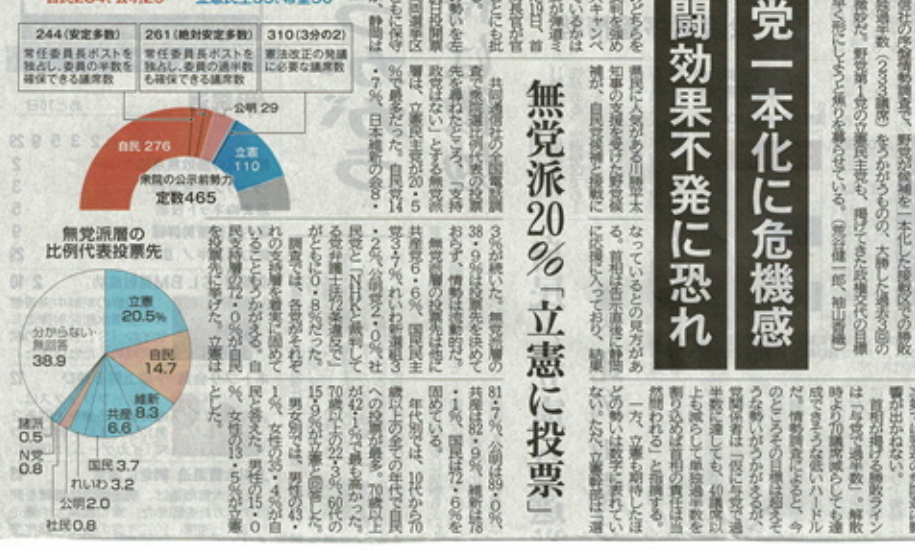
244（安定多数）
常任委員長ポストを独占し、委員の半数を確保できる議席数

261（絶対安定多数）
常任委員長ポストを独占し、委員の過半数も確保できる議席数

310（3分の2）
憲法改正の発議に必要な議席数

公明 29
自民 276
立憲 110
衆院の公示前勢力
定数465

無党派層の比例代表投票先
立憲 20.5%
自民 14.7
維新 8.3
共産 6.6
国民 3.7
れいわ 3.2
公明 2.0
社民 0.8
N党 0.8
諸派 0.5
分からない・無回答 38.9

党一本化に危機感
闘効果不発に恐れ

無党派20%「立憲に投票」